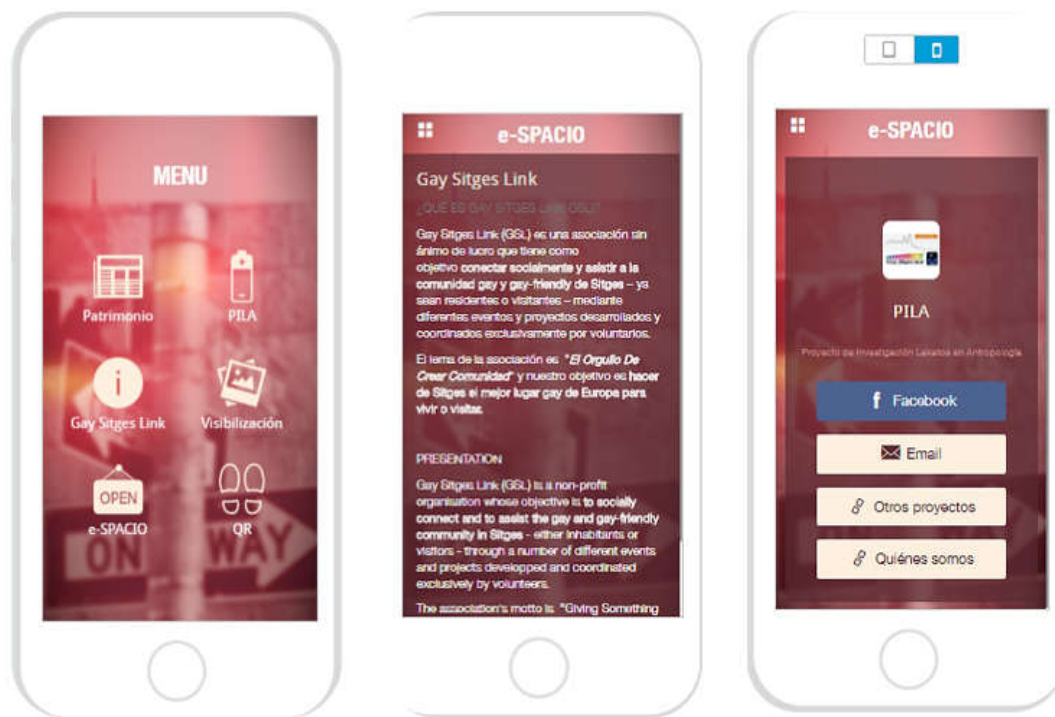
MENU

Patrimonio

PILA

Gay Sitges Link

Visibilización

OPEN

e-SPACIO

QR

e-SPACIO

Gay Sitges Link

¿QUÉ ES GAY SITGES LINK (GSL)?

Gay Sitges Link (GSL) es una asociación sin ánimo de lucro que tiene como objetivo conectar socialmente y asistir a la comunidad gay y gay-friendly de Sitges – ya sean residentes o visitantes – mediante diferentes eventos y proyectos desarrollados y coordinados exclusivamente por voluntarios.

El lema de la asociación es: "El Orgullo De Crear Comunidad" y nuestro objetivo es hacer de Sitges el mejor lugar gay de Europa para vivir o visitar.

PRESENTATION

Gay Sitges Link (GSL) is a non-profit organisation whose objective is to socially connect and to assist the gay and gay-friendly community in Sitges - either inhabitants or visitors - through a number of different events and projects developped and coordinated exclusively by volunteers.

The association's motto is: "Giving Something

e-SPACIO

PILA

Proyecto de Investigación Lakatos en Antropología

Facebook

Email

Otros proyectos

Quiénes somos